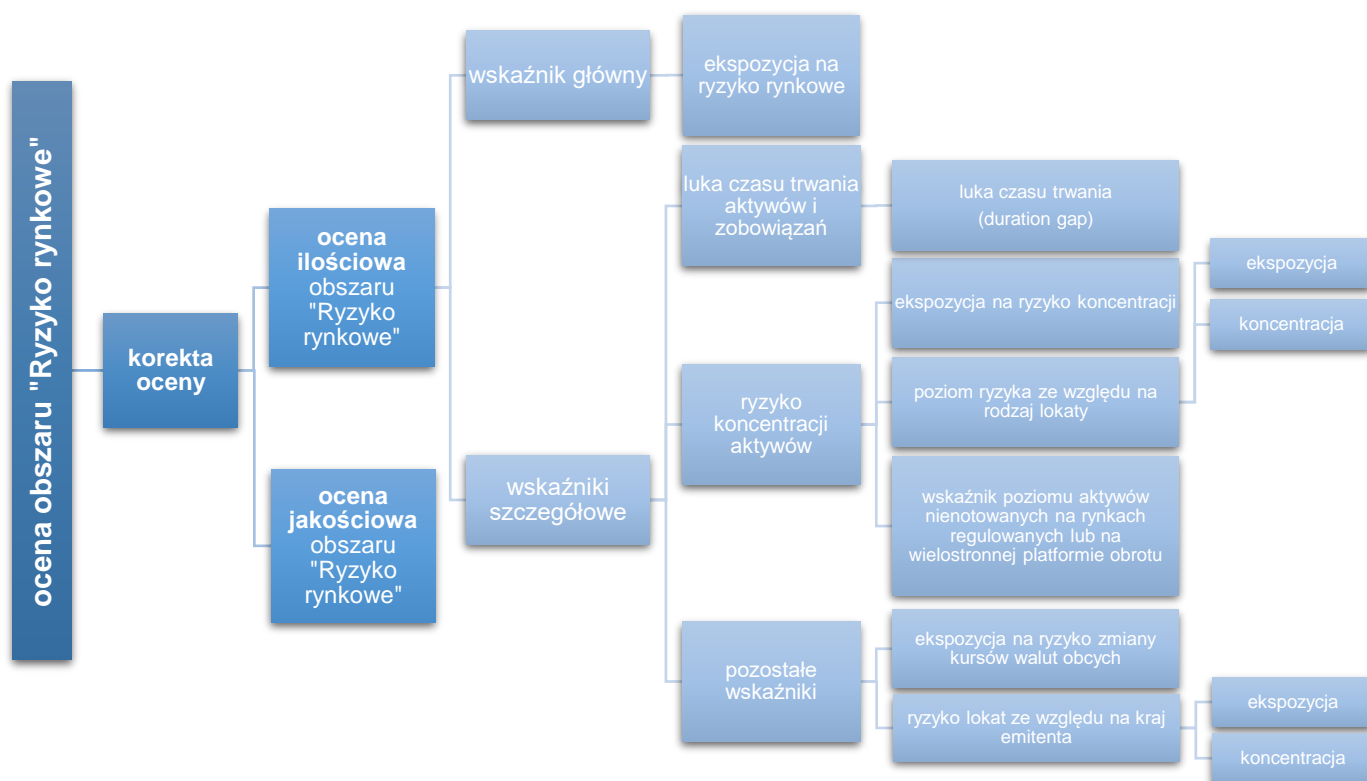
ocena obszaru "Ryzyko rynkowe"

korekta oceny

ocena ilościowa obszaru "Ryzyko rynkowe"

ocena jakościowa obszaru "Ryzyko rynkowe"

wskaźnik główny

ekspozycja na ryzyko rynkowe

wskaźniki szczegółowe

luka czasu trwania aktywów i zobowiązań

luka czasu trwania (duration gap)

ryzyko koncentracji aktywów

ekspozycja na ryzyko koncentracji

ekspozycja

koncentracja

poziom ryzyka ze względu na rodzaj lokaty

wskaźnik poziomu aktywów nienotowanych na rynkach regulowanych lub na wielostronnej platformie obrotu

pozostałe wskaźniki

ekspozycja na ryzyko zmiany kursów walut obcych

ryzyko lokat ze względu na kraj emitenta

ekspozycja

koncentracja